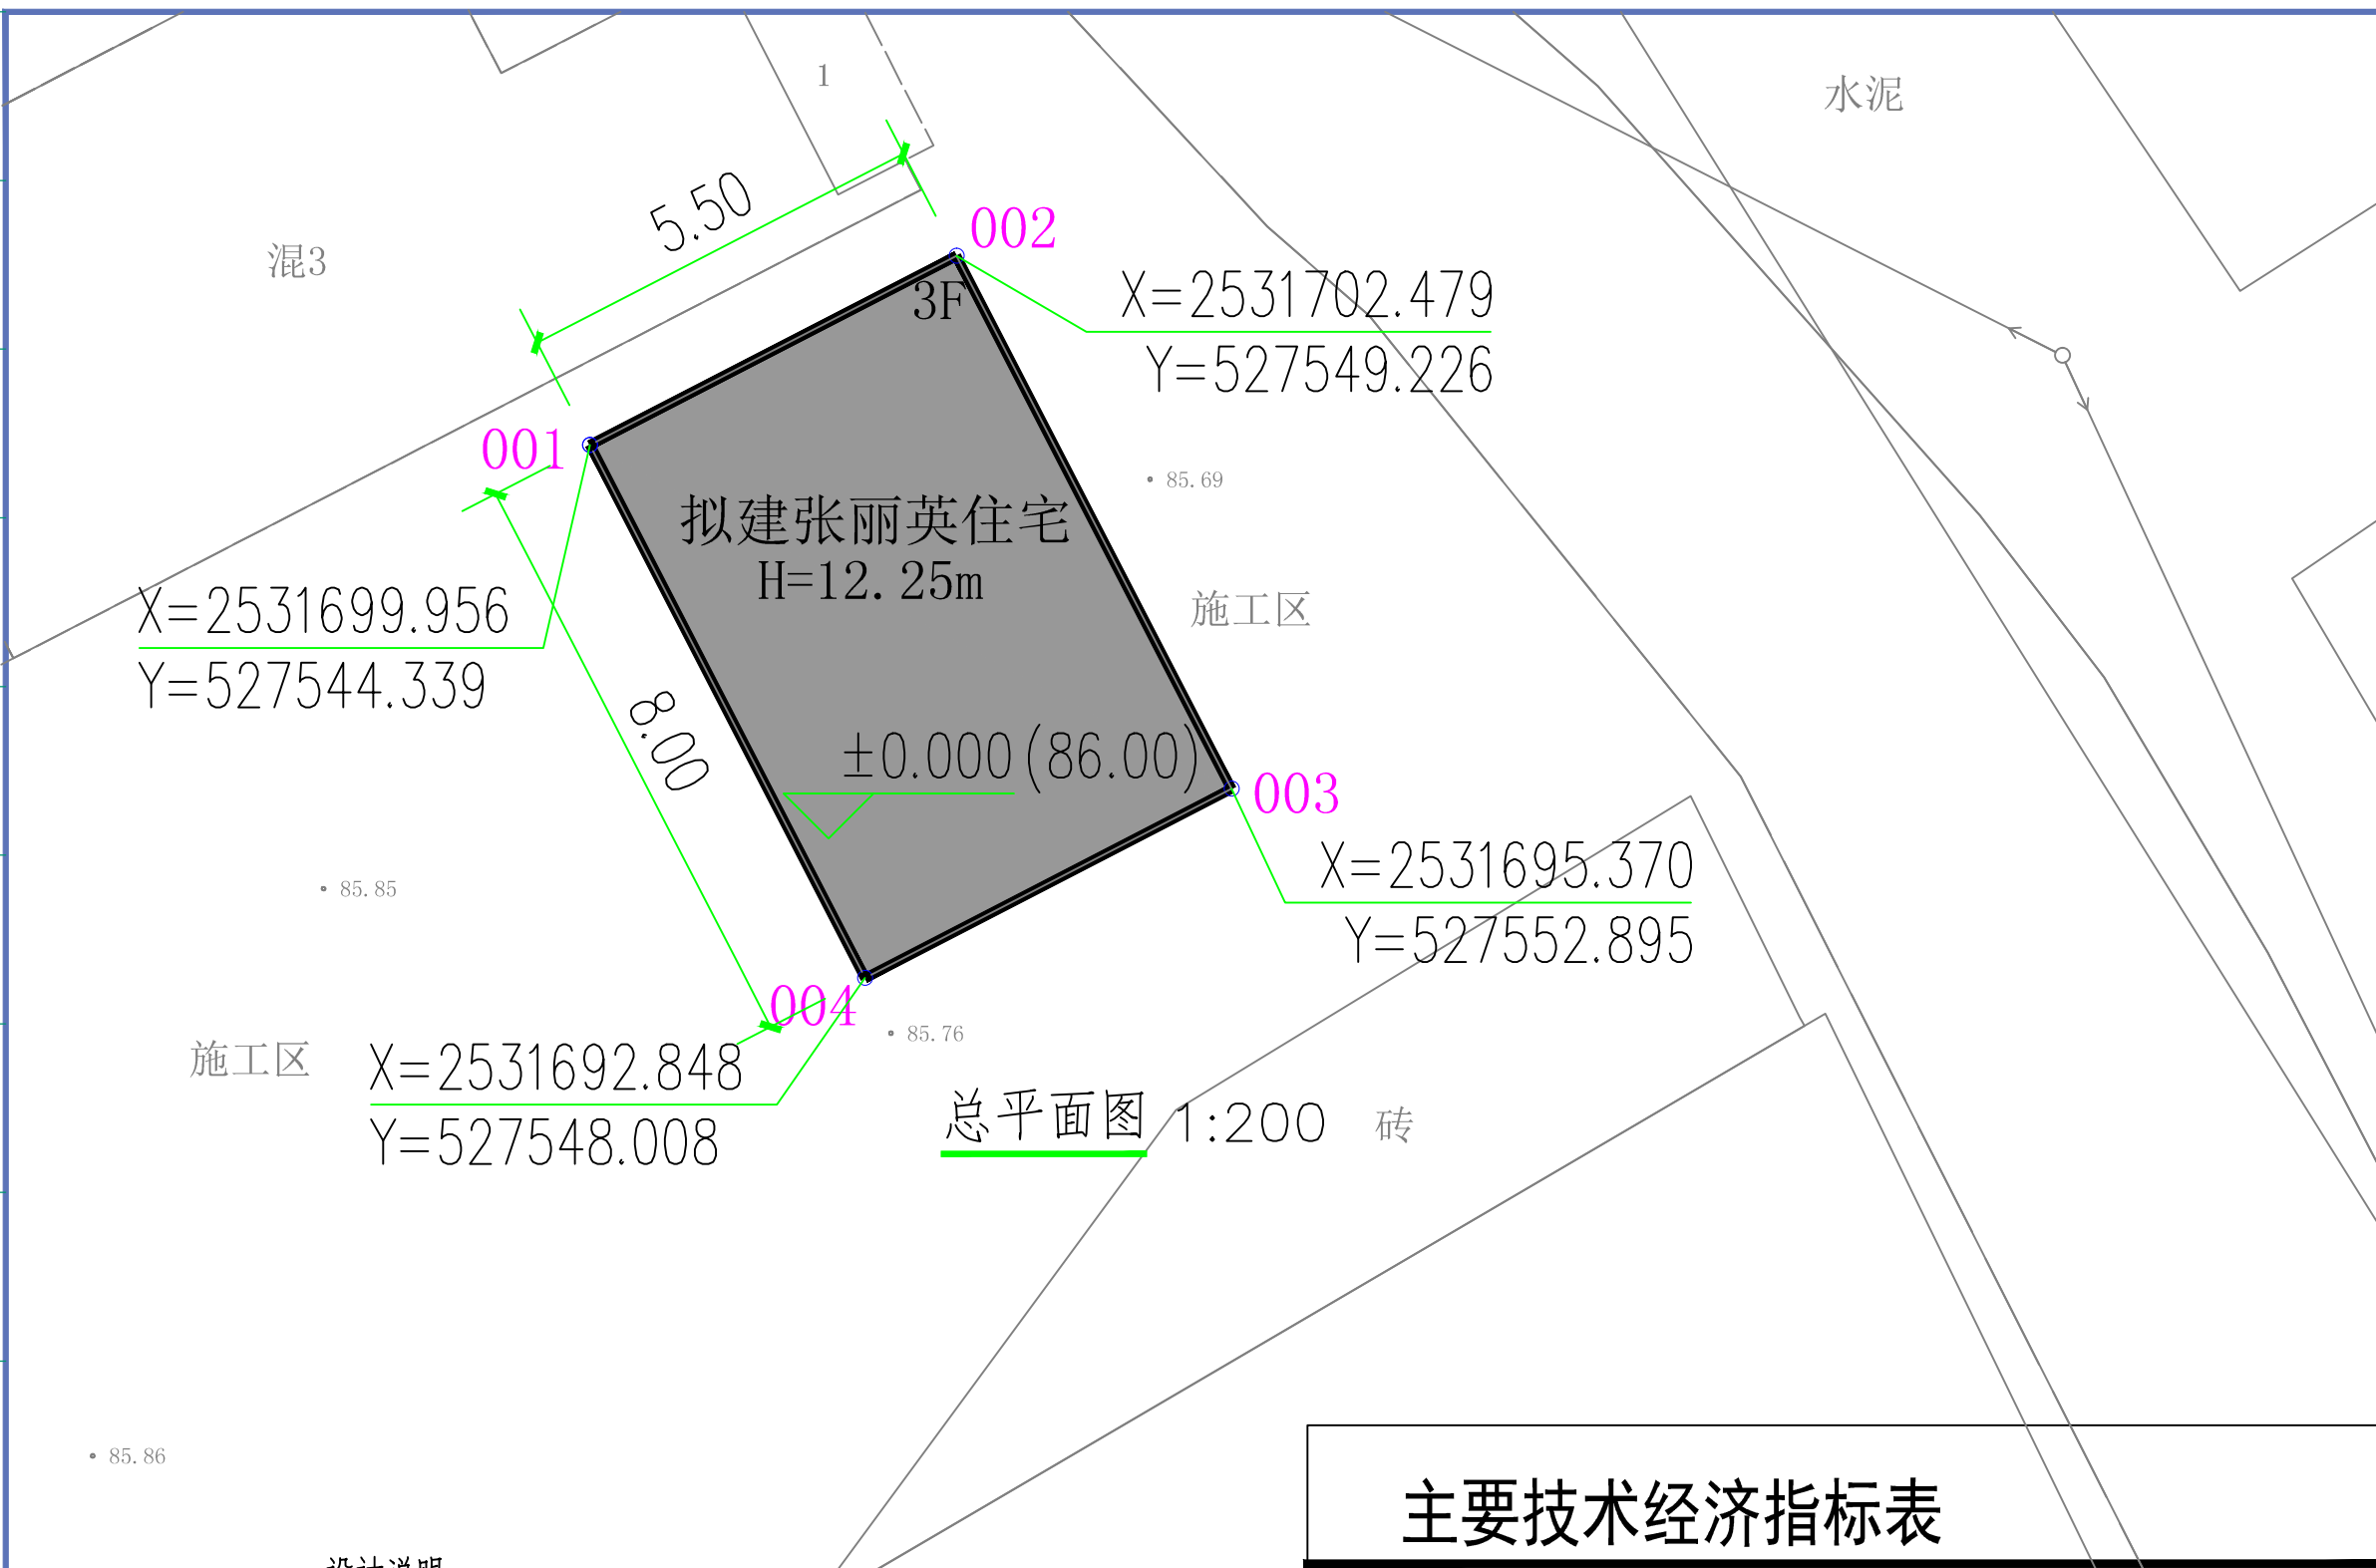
1

水泥

5.50

混3

002

3F

X=2531702.479
Y=527549.226

001

85.69

拟建张丽英住宅
H=12.25m

X=2531699.956
Y=527544.339

施工区

8.00

±0.000(86.00)

003

X=2531695.370
Y=527552.895

85.85

004

85.76

施工区

X=2531692.848
Y=527548.008

总平面图 1:200

砖

85.86

主要技术经济指标表

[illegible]